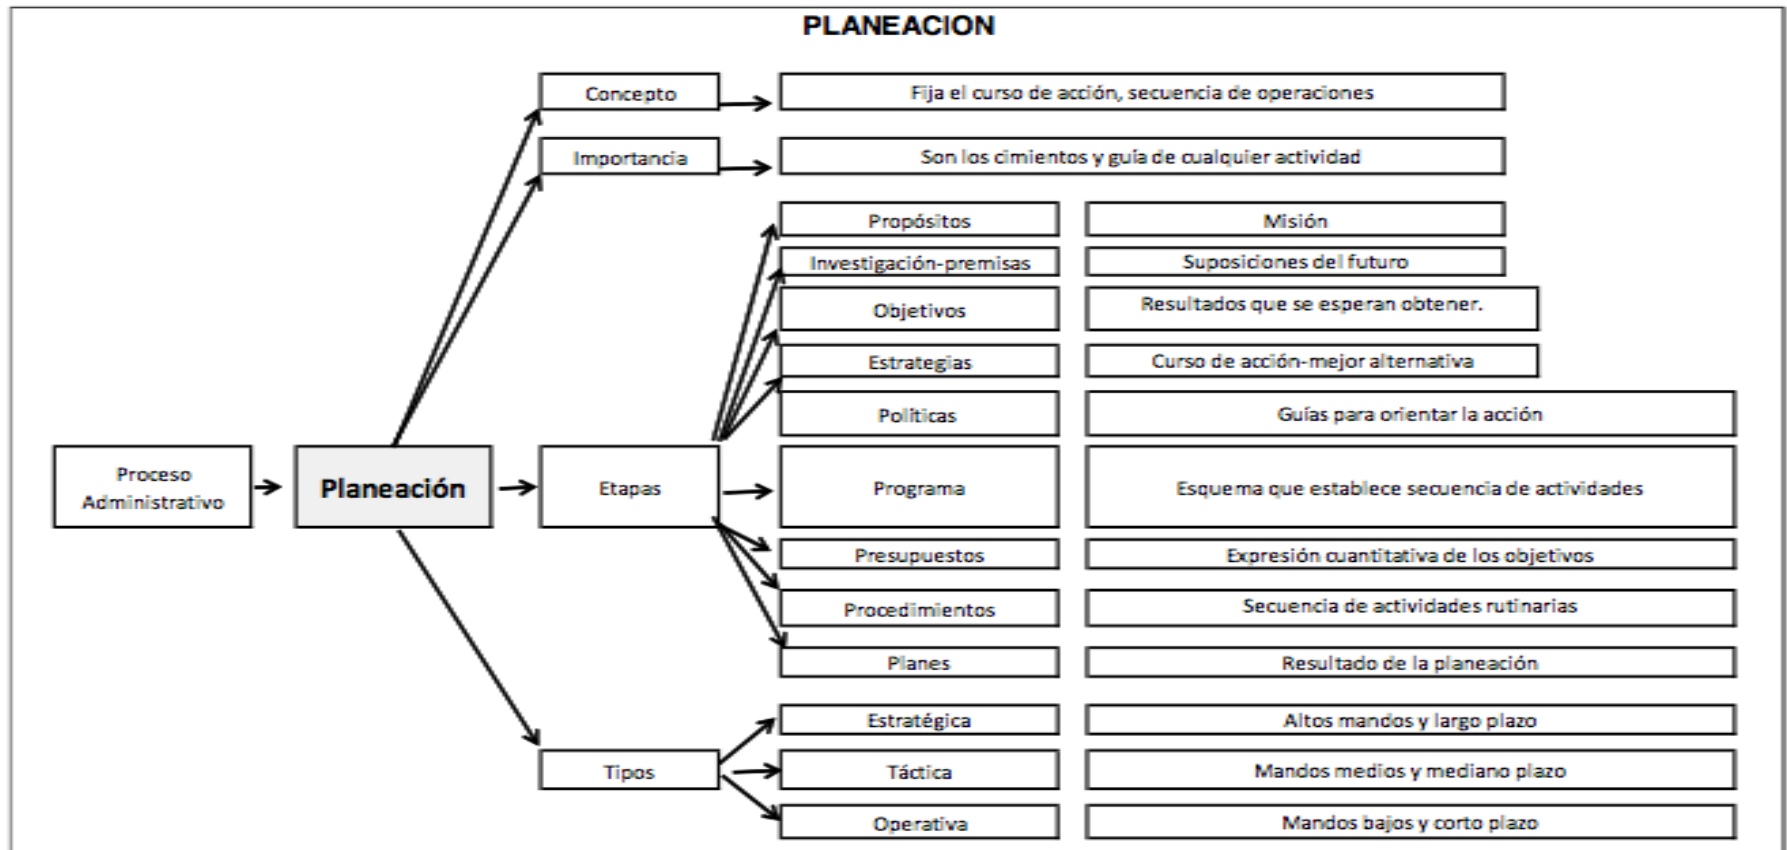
PLANEACION

Proceso Administrativo

Planeación

Concepto
Fija el curso de acción, secuencia de operaciones

Importancia
Son los cimientos y guía de cualquier actividad

Etapas

Propósitos
Misión

Investigación-premisas
Suposiciones del futuro

Objetivos
Resultados que se esperan obtener.

Estrategias
Curso de acción-mejor alternativa

Políticas
Guías para orientar la acción

Programa
Esquema que establece secuencia de actividades

Presupuestos
Expresión cuantitativa de los objetivos

Procedimientos
Secuencia de actividades rutinarias

Planes
Resultado de la planeación

Tipos

Estratégica
Altos mandos y largo plazo

Táctica
Mandos medios y mediano plazo

Operativa
Mandos bajos y corto plazo